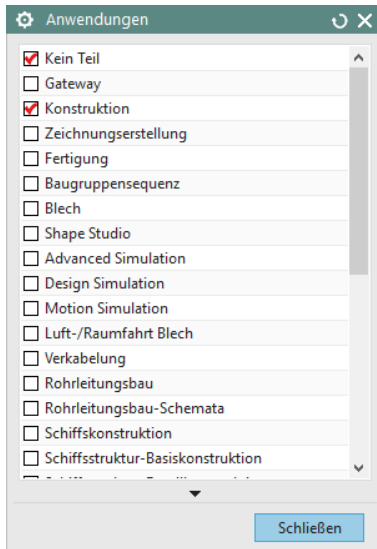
Anwendungen

Kein Teil
Gateway
Konstruktion
Zeichnungserstellung
Fertigung
Baugruppensequenz
Blech
Shape Studio
Advanced Simulation
Design Simulation
Motion Simulation
Luft-/Raumfahrt Blech
Verkabelung
Rohrleitungsbau
Rohrleitungsbau-Schemata
Schiffskonstruktion
Schiffsstruktur-Basiskonstruktion
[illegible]

Schließen